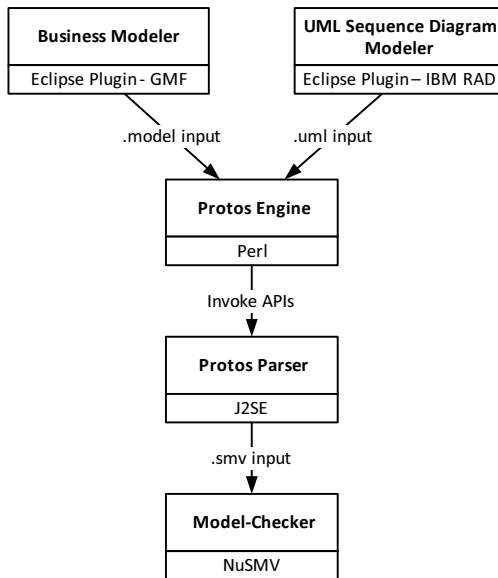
Business Modeler

Eclipse Plugin - GMF

UML Sequence Diagram Modeler

Eclipse Plugin – IBM RAD

.model input

.uml input

Protos Engine

Perl

Invoke APIs

Protos Parser

J2SE

.smv input

Model-Checker

NuSMV